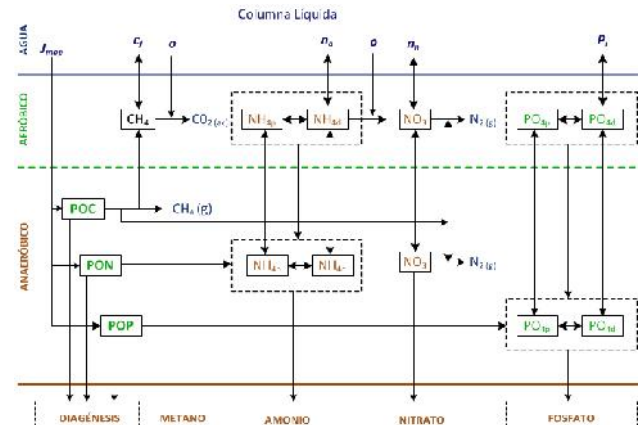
Columna Líquida

AGUA

AERÓBICO

ANAERÓBICO

$J_{mee}$

$c_f$

$o$

$n_a$

$o$

$n_n$

$P_i$

$CH_4$

$CO_{2(ac)}$

$NH_{4p}$

$NH_{4d}$

$NO_3$

$N_2(g)$

$PO_{4p}$

$PO_{4d}$

POC

$CH_4$ (g)

PON

$NH_{4-}$

$NH_{4-}$

$NO_3$

$N_2(g)$

POP

$PO_{4p}$

$PO_{4d}$

DIAGÉNESIS

METANO

AMONIO

NITRATO

FOSFATO